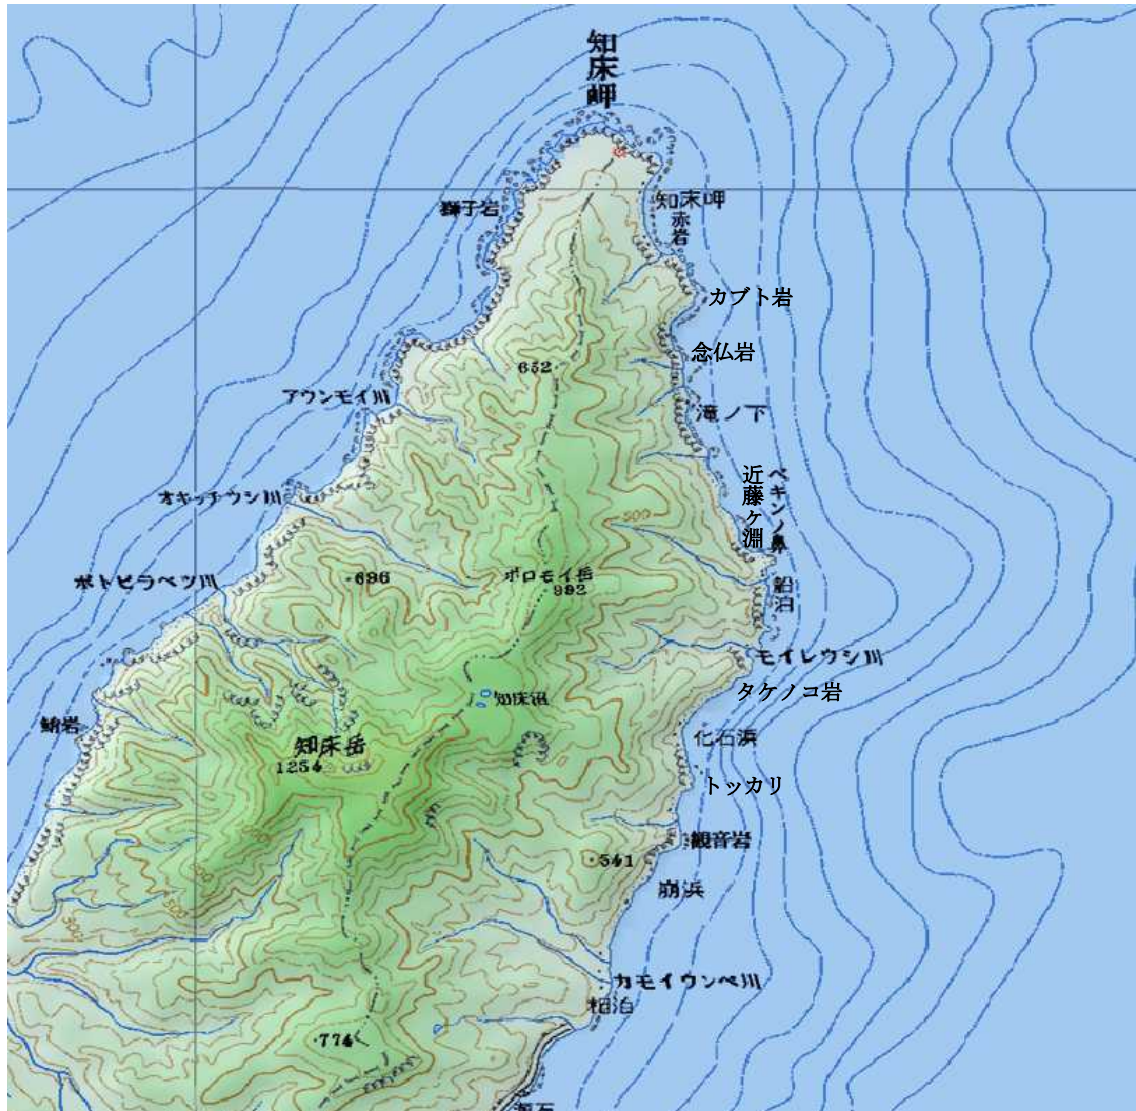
知床岬

獅子岩

知床岬
赤岩

カブト岩

念仏岩

652

アウンモイ川

滝ノ下

近藤ヶ淵

ペキンノ鼻

オキッチウシ川

500

ポトピラベツ川

·686

ポロモイ岳
992

船泊

モイレウシ川

タケノコ岩

知床沼

蛸岩

知床岳
1254

化石浜

トッカリ

観音岩

·541

崩浜

500

カモイウンベ川

相泊

·774

瀬石